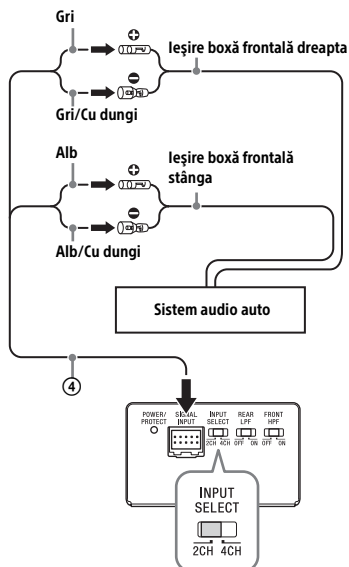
Gri

Ieşire boxă frontală dreapta

Gri/Cu dungi

Alb

Ieşire boxă frontală stânga

Alb/Cu dungi

Sistem audio auto

④

POWER/ PROTECT

SIGNAL INPUT

INPUT SELECT 2CH 4CH

REAR LPF OFF ON

FRONT HPF OFF ON

INPUT SELECT

2CH 4CH